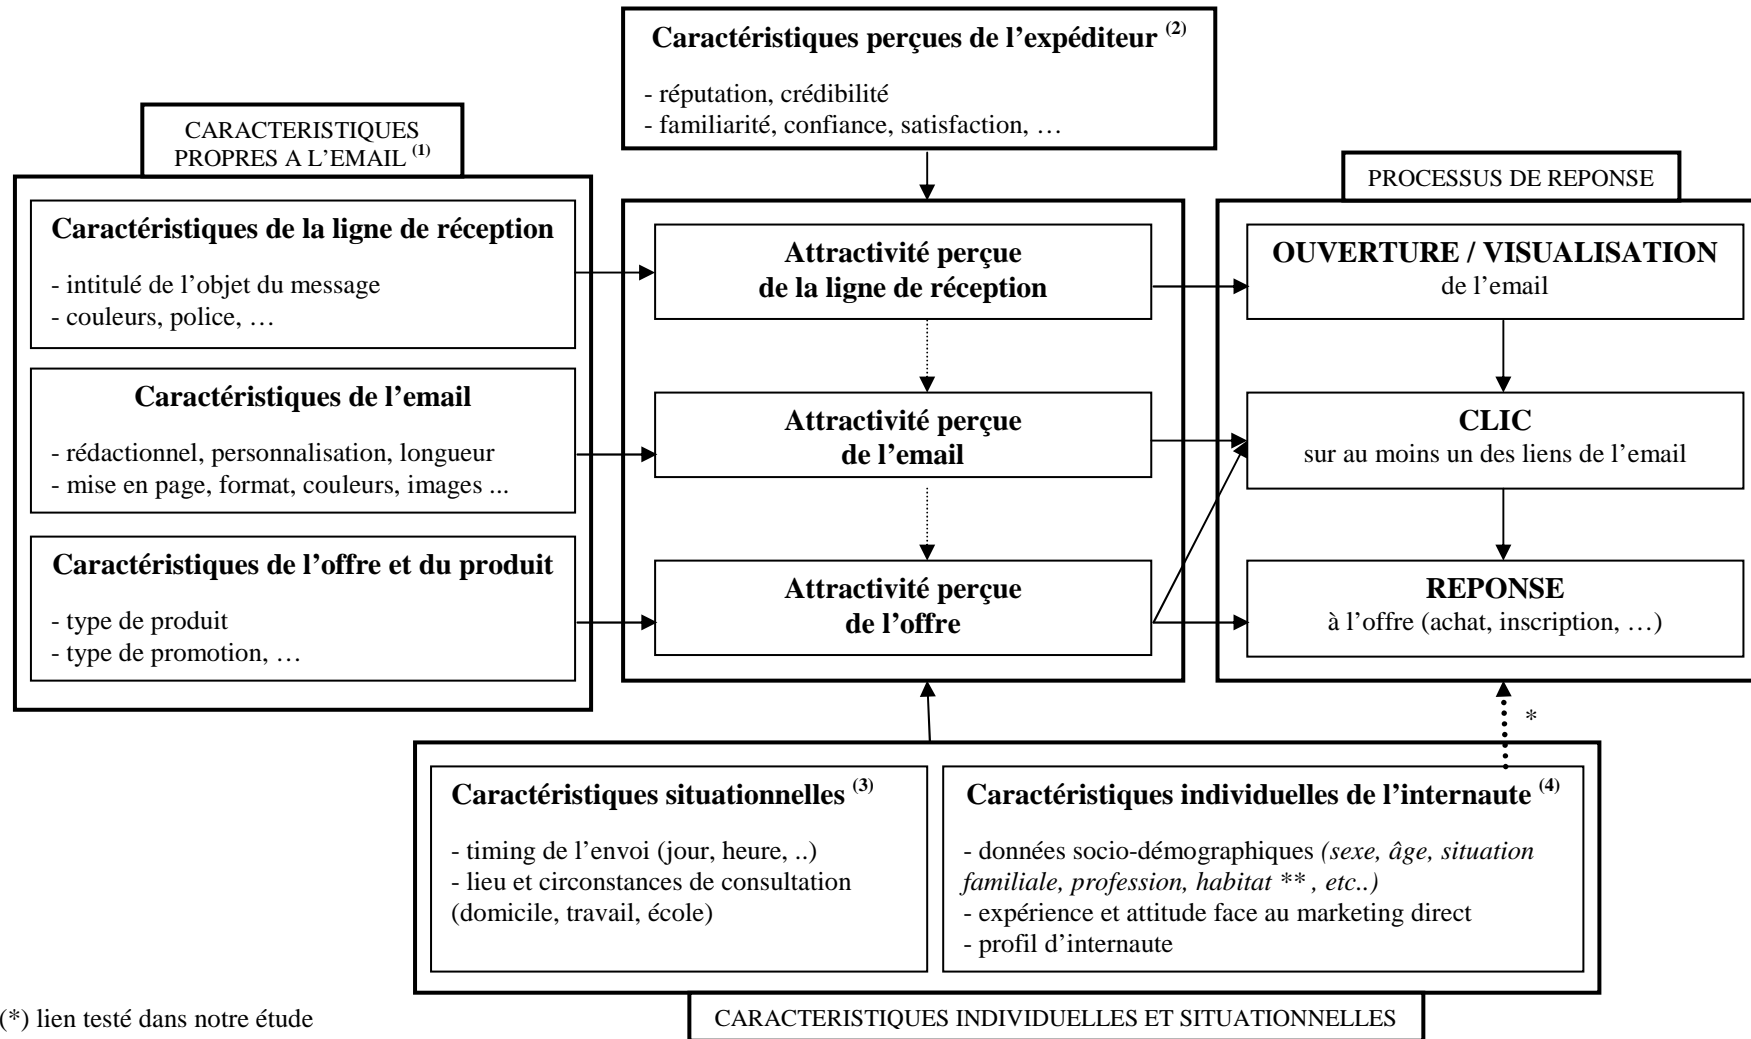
Caractéristiques perçues de l'expéditeur $^{(2)}$

- réputation, crédibilité
- familiarité, confiance, satisfaction, …

CARACTERISTIQUES PROPRES A L'EMAIL $^{(1)}$

Caractéristiques de la ligne de réception

- intitulé de l'objet du message
- couleurs, police, …

Caractéristiques de l'email

- rédactionnel, personnalisation, longueur
- mise en page, format, couleurs, images ...

Caractéristiques de l'offre et du produit

- type de produit
- type de promotion, …

Attractivité perçue de la ligne de réception

Attractivité perçue de l'email

Attractivité perçue de l'offre

PROCESSUS DE REPONSE

OUVERTURE / VISUALISATION
de l'email

CLIC
sur au moins un des liens de l'email

REPONSE
à l'offre (achat, inscription, …)

*

Caractéristiques situationnelles $^{(3)}$

- timing de l'envoi (jour, heure, ..)
- lieu et circonstances de consultation (domicile, travail, école)

Caractéristiques individuelles de l'internaute $^{(4)}$

- données socio-démographiques (sexe, âge, situation familiale, profession, habitat ** , etc..)
- expérience et attitude face au marketing direct
- profil d'internaute

(*) lien testé dans notre étude

CARACTERISTIQUES INDIVIDUELLES ET SITUATIONNELLES